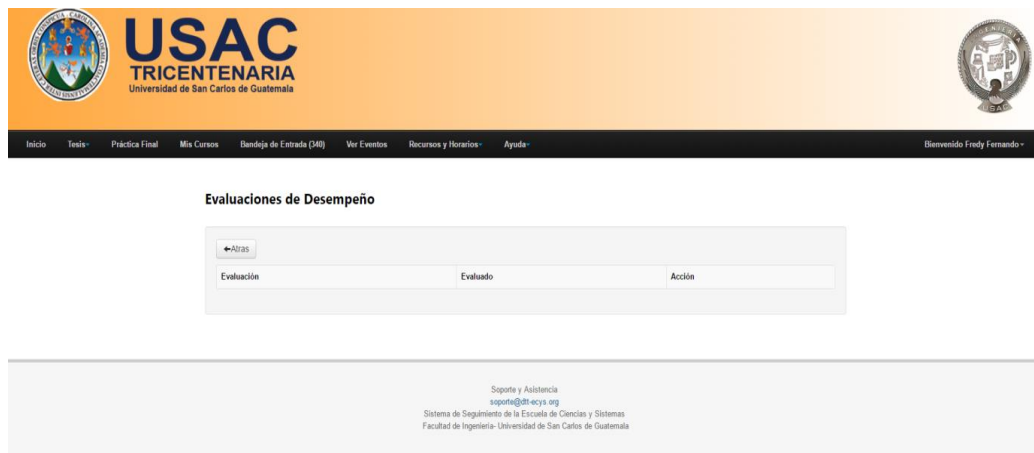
USAC
TRICENTENARIA
Universidad de San Carlos de Guatemala

Inicio Tesis Práctica Final Mis Cursos Bandeja de Entrada (340) Ver Eventos Recursos y Horarios Ayuda Bienvenido Fredy Fernando

Evaluaciones de Desempeño

Atras

| Evaluación | Evaluado | Acción |
|---|---|---|

Soporte y Asistencia
soporte@dtt-ecys.org
Sistema de Seguimiento de la Escuela de Ciencias y Sistemas
Facultad de Ingeniería- Universidad de San Carlos de Guatemala